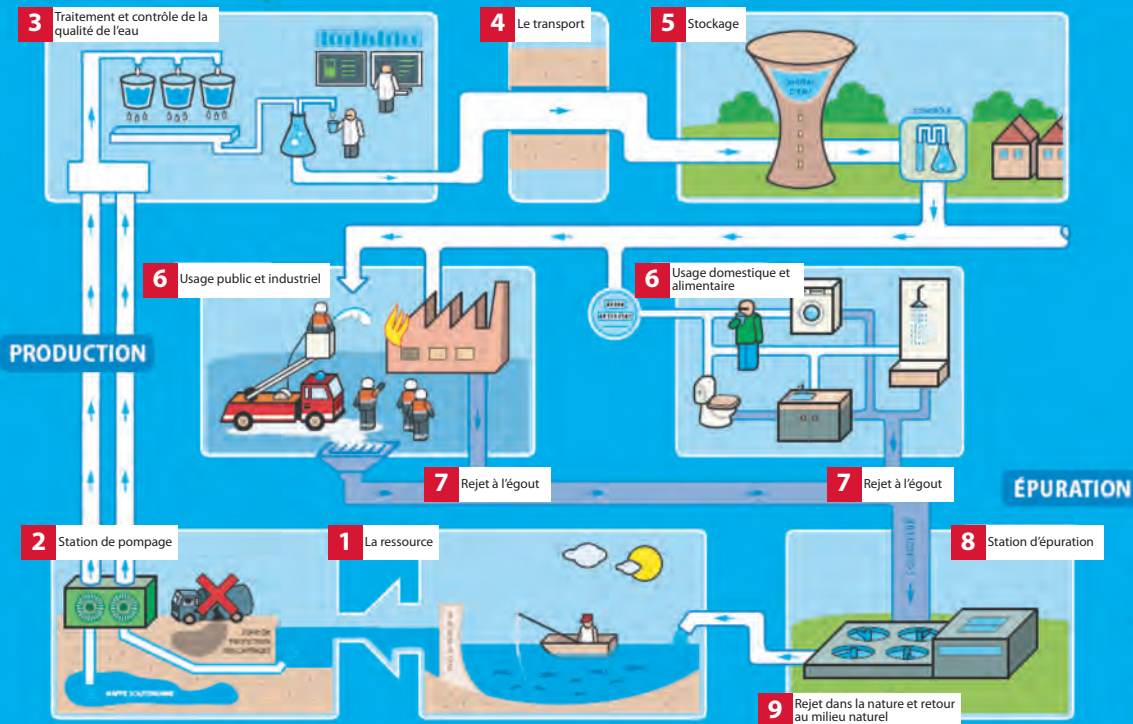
3 Traitement et contrôle de la qualité de l'eau

4 Le transport

5 Stockage

CHÂTEAU D'EAU

CONTRÔLE

6 Usage public et industriel

6 Usage domestique et alimentaire

PRODUCTION

7 Rejet à l'égout

7 Rejet à l'égout

ÉPURATION

2 Station de pompage

1 La ressource

8 Station d'épuration

ZONE DE PROTECTION DES CAPTAGES

NAPPE SOUTERRAINE

9 Rejet dans la nature et retour au milieu naturel